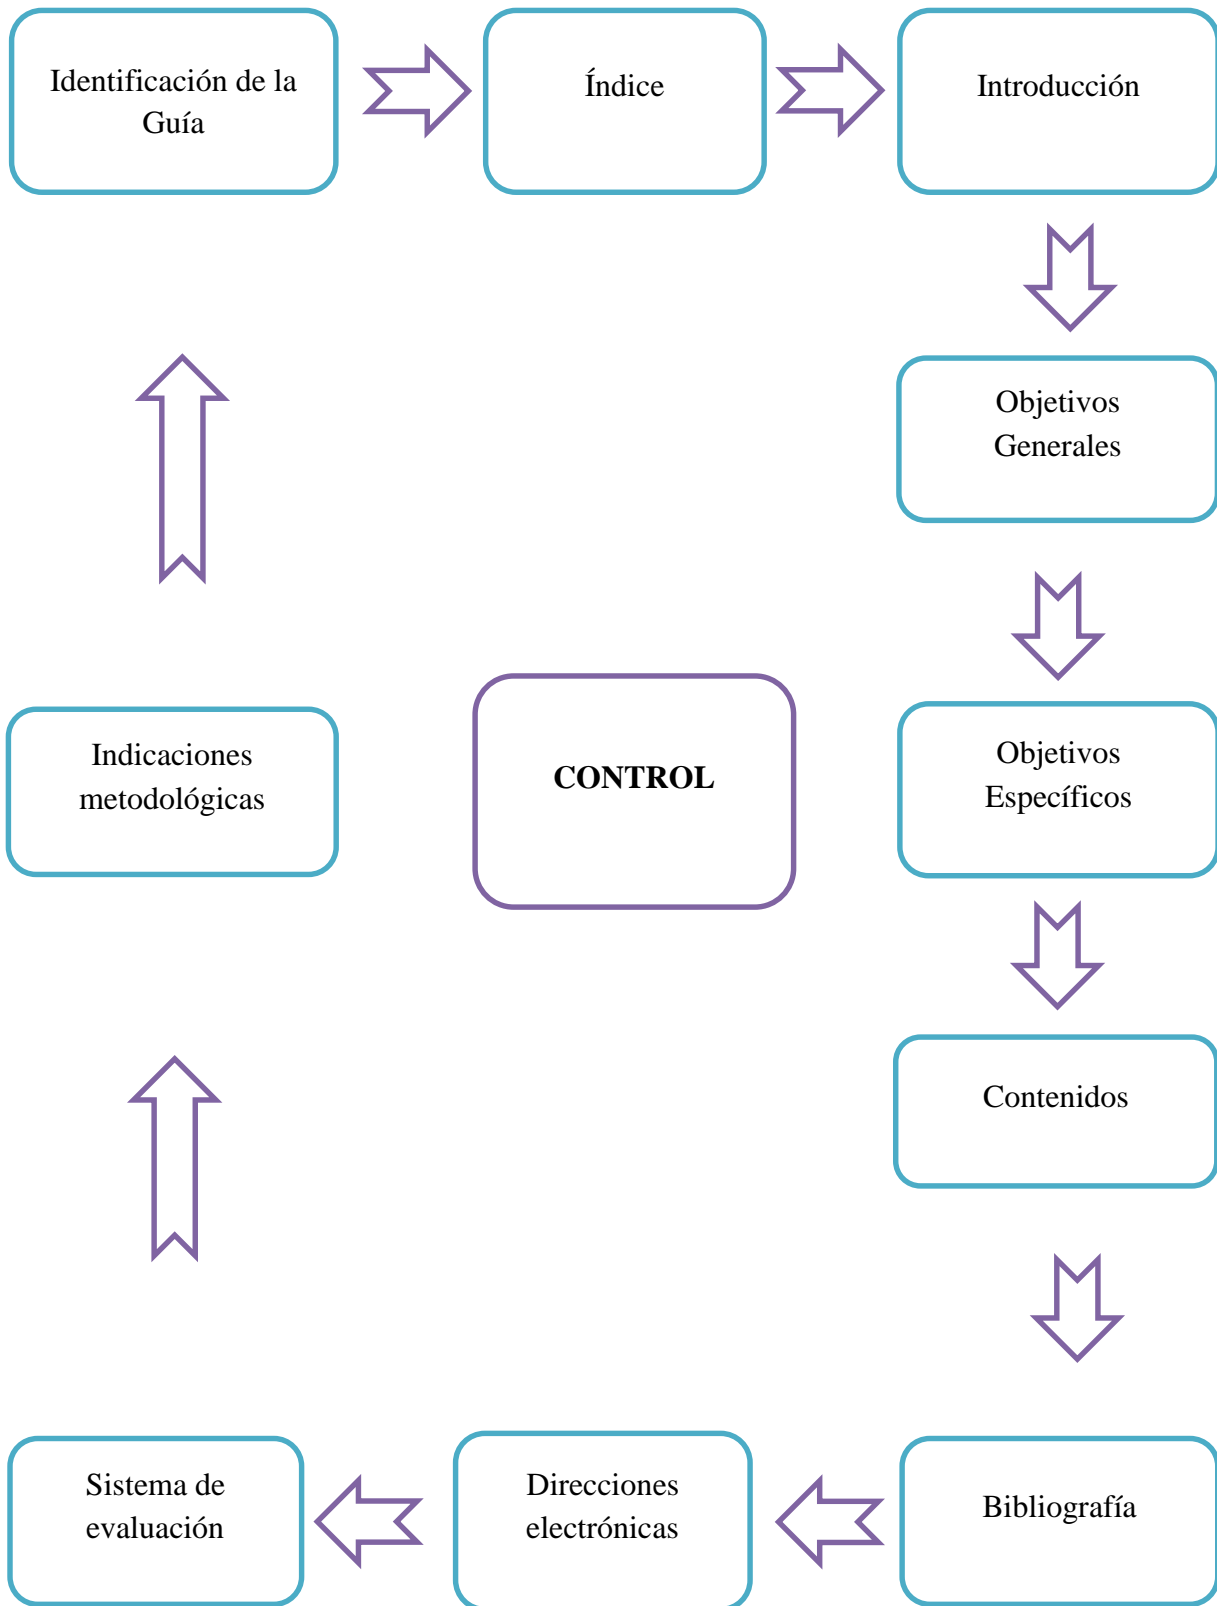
Identificación de la Guía

Índice

Introducción

Objetivos Generales

Objetivos Específicos

Contenidos

Bibliografía

Direcciones electrónicas

Sistema de evaluación

Indicaciones metodológicas

CONTROL